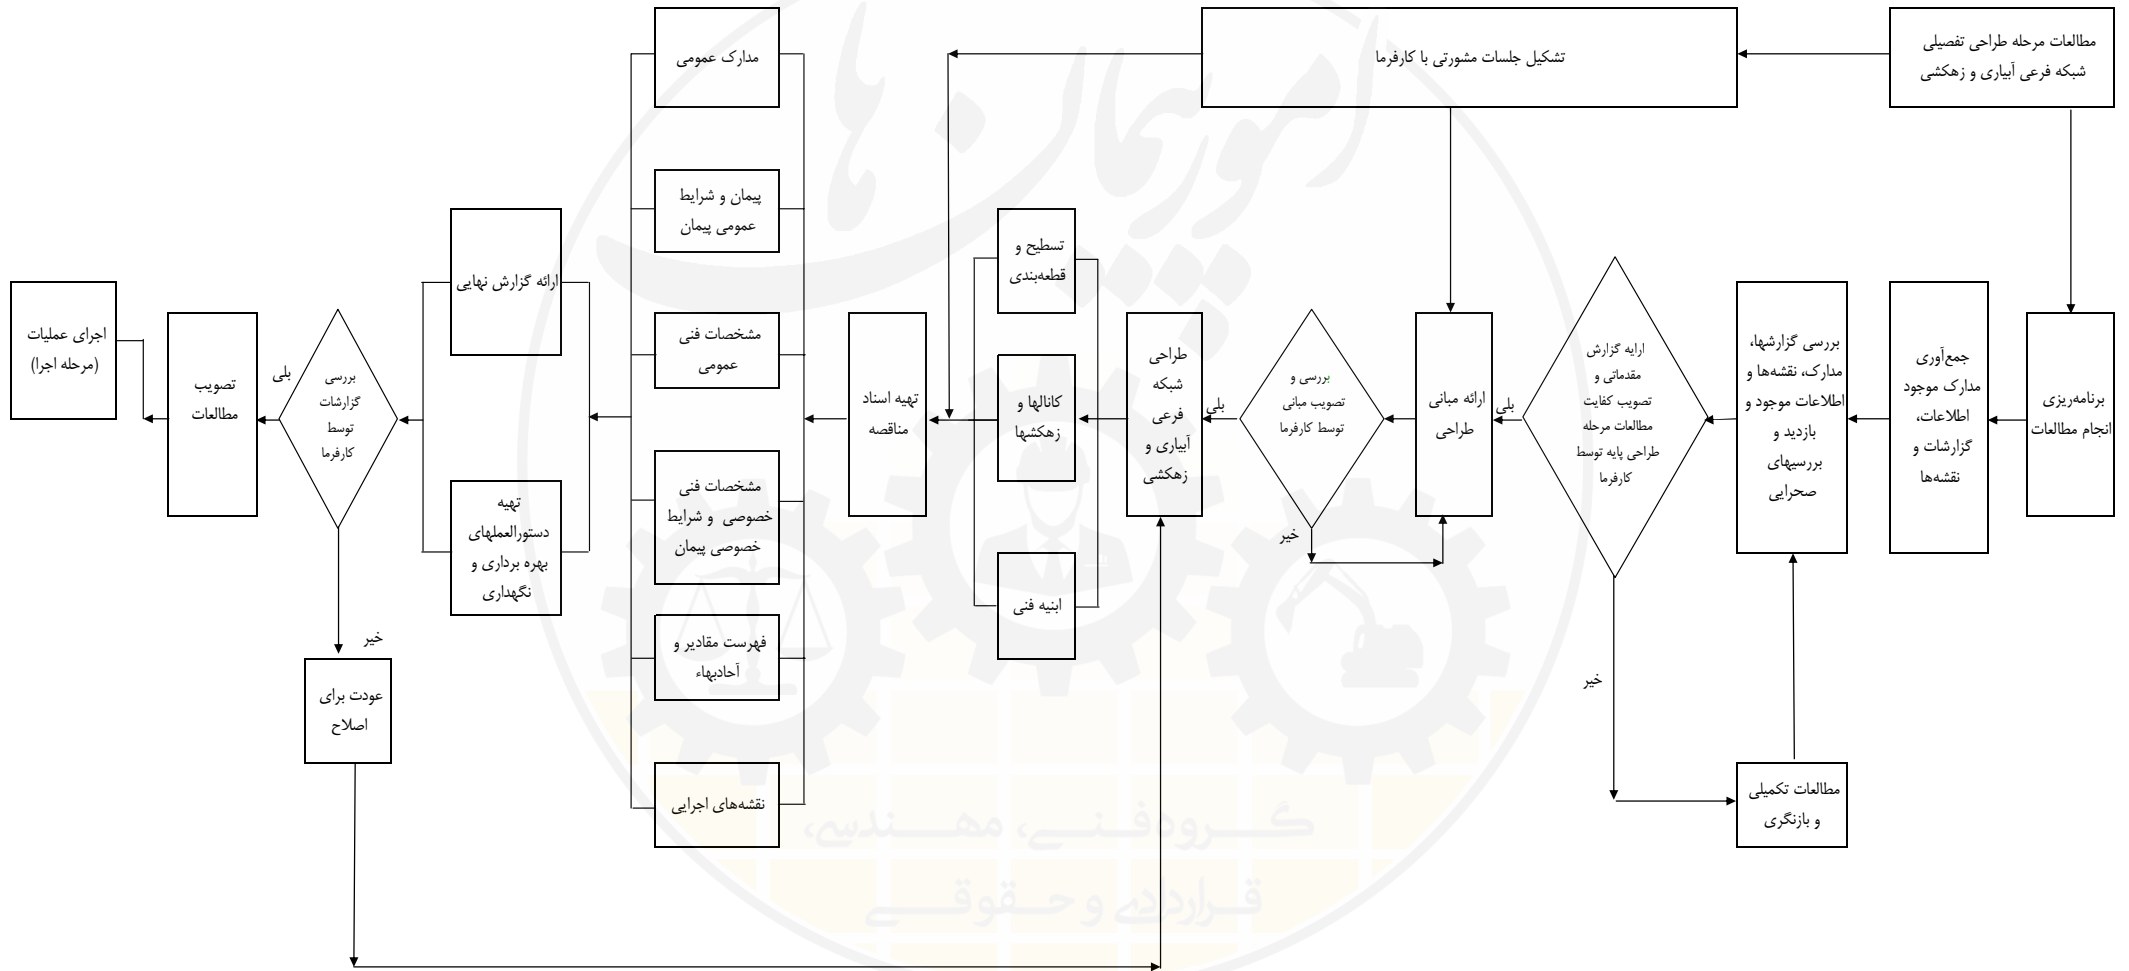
مطالعات مرحله طراحی تفصیلی شبکه فرعی آبیاری و زهکشی

تشکیل جلسات مشورتی با کارفرما

برنامه‌ریزی انجام مطالعات

جمع‌آوری مدارک موجود اطلاعات، گزارشات و نقشه‌ها

بررسی گزارشها، مدارک، نقشه‌ها و اطلاعات موجود و بازدید و بررسیهای صحرایی

ارایه گزارش مقدماتی و تصویب کفایت مطالعات مرحله طراحی پایه توسط کارفرما

خیر

مطالعات تکمیلی و بازنگری

بلی

ارائه مبانی طراحی

بررسی و تصویب مبانی توسط کارفرما

خیر

بلی

طراحی شبکه فرعی آبیاری و زهکشی

تسطیح و قطعه‌بندی

کانالها و زهکشها

ابنیه فنی

تهیه اسناد مناقصه

مدارک عمومی

پیمان و شرایط عمومی پیمان

مشخصات فنی عمومی

مشخصات فنی خصوصی و شرایط خصوصی پیمان

فهرست مقادیر و آحادبهاء

نقشه‌های اجرایی

ارائه گزارش نهایی

تهیه دستورالعملهای بهره برداری و نگهداری

بررسی گزارشات توسط کارفرما

بلی

خیر

عودت برای اصلاح

تصویب مطالعات

اجرای عملیات (مرحله اجرا)

گروه فنی، مهندسی، قراردادی و حقوقی